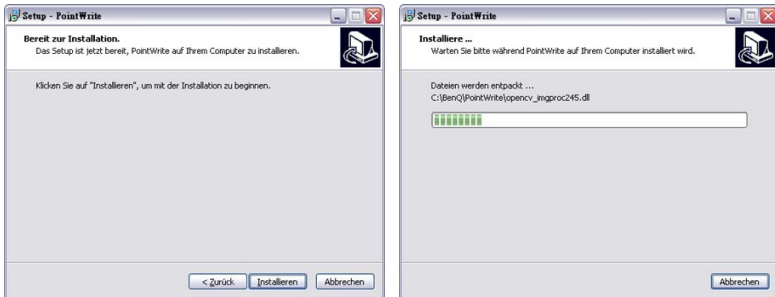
Setup - PointWrite

Bereit zur Installation.
Das Setup ist jetzt bereit, PointWrite auf Ihrem Computer zu installieren.

Klicken Sie auf "Installieren", um mit der Installation zu beginnen.

< Zurück Installieren Abbrechen

Setup - PointWrite

Installiere ...
Warten Sie bitte während PointWrite auf Ihrem Computer installiert wird.

Dateien werden entpackt ...
C:\BenQ\PointWrite\opencv_imgproc245.dll

Abbrechen